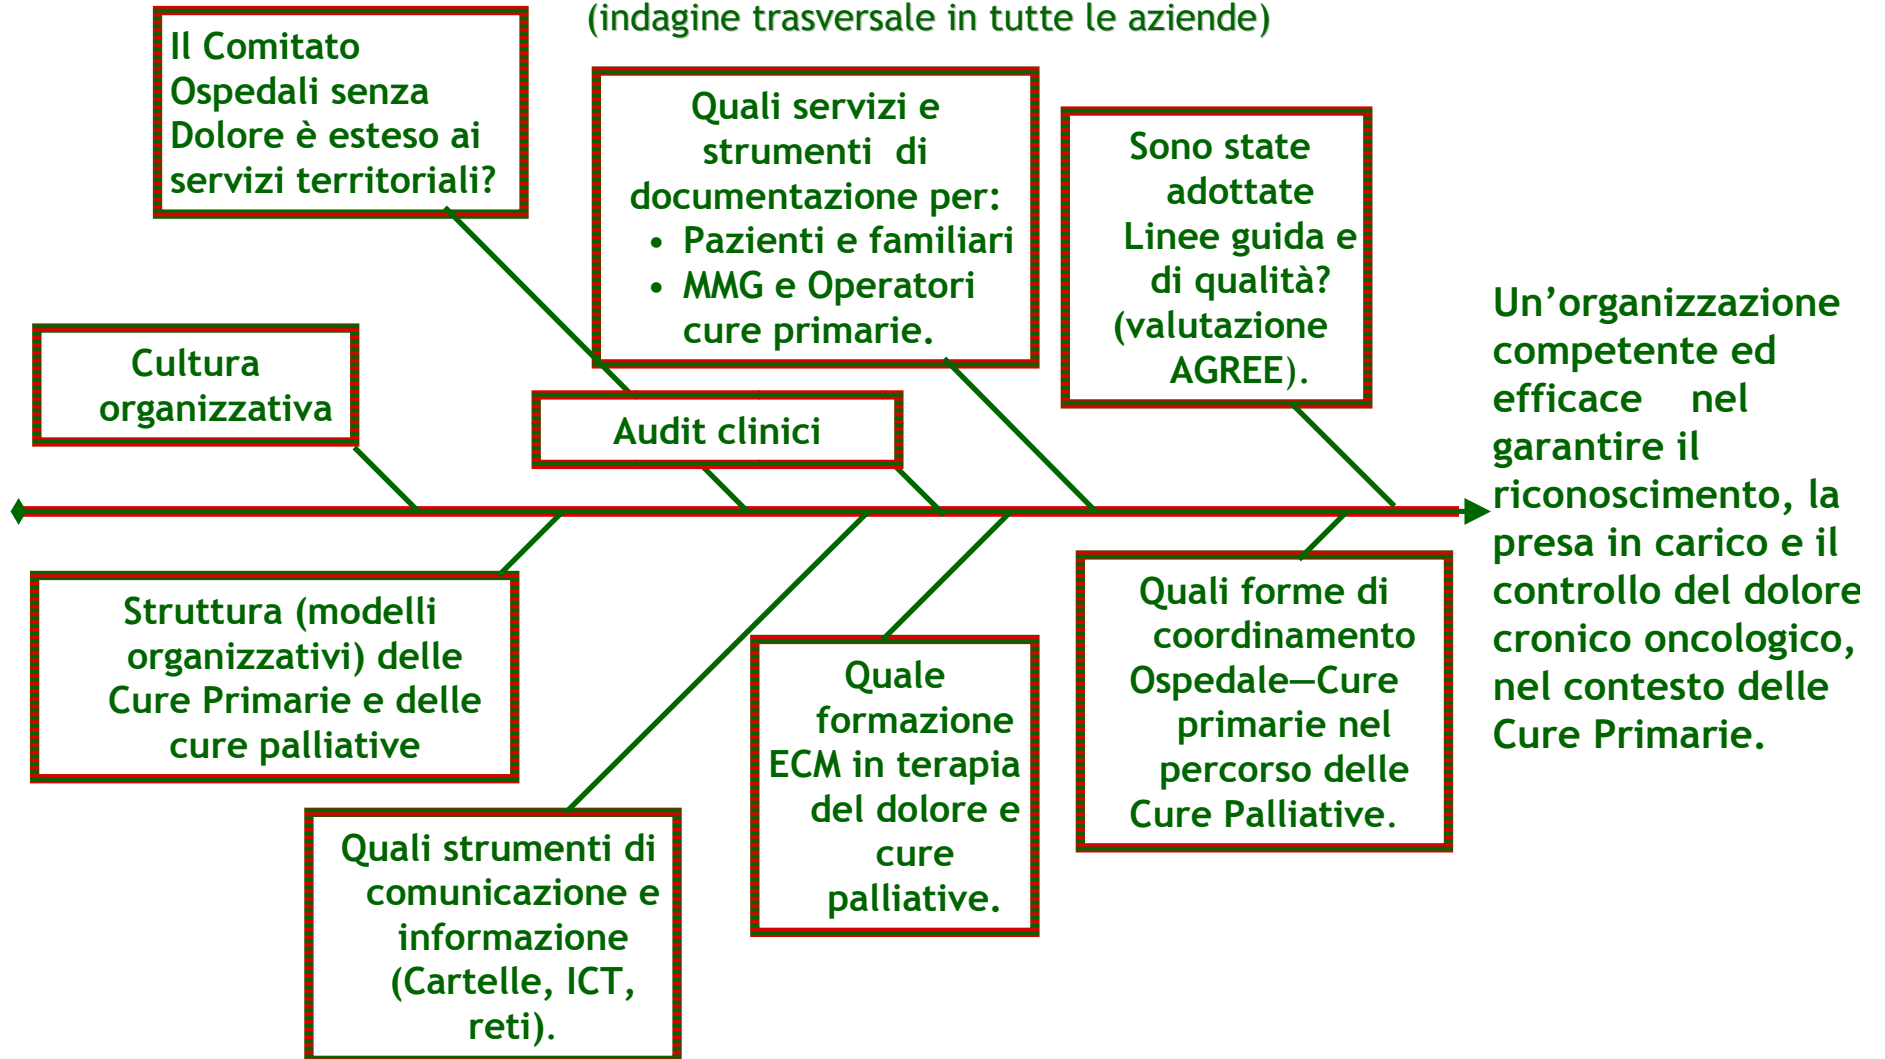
(indagine trasversale in tutte le aziende)

Il Comitato Ospedali senza Dolore è esteso ai servizi territoriali?

Quali servizi e strumenti di documentazione per:
• Pazienti e familiari
• MMG e Operatori cure primarie.

Sono state adottate Linee guida e di qualità? (valutazione AGREE).

Cultura organizzativa

Audit clinici

Un’organizzazione competente ed efficace nel garantire il riconoscimento, la presa in carico e il controllo del dolore cronico oncologico, nel contesto delle Cure Primarie.

Struttura (modelli organizzativi) delle Cure Primarie e delle cure palliative

Quale formazione ECM in terapia del dolore e cure palliative.

Quali forme di coordinamento Ospedale—Cure primarie nel percorso delle Cure Palliative.

Quali strumenti di comunicazione e informazione (Cartelle, ICT, reti).